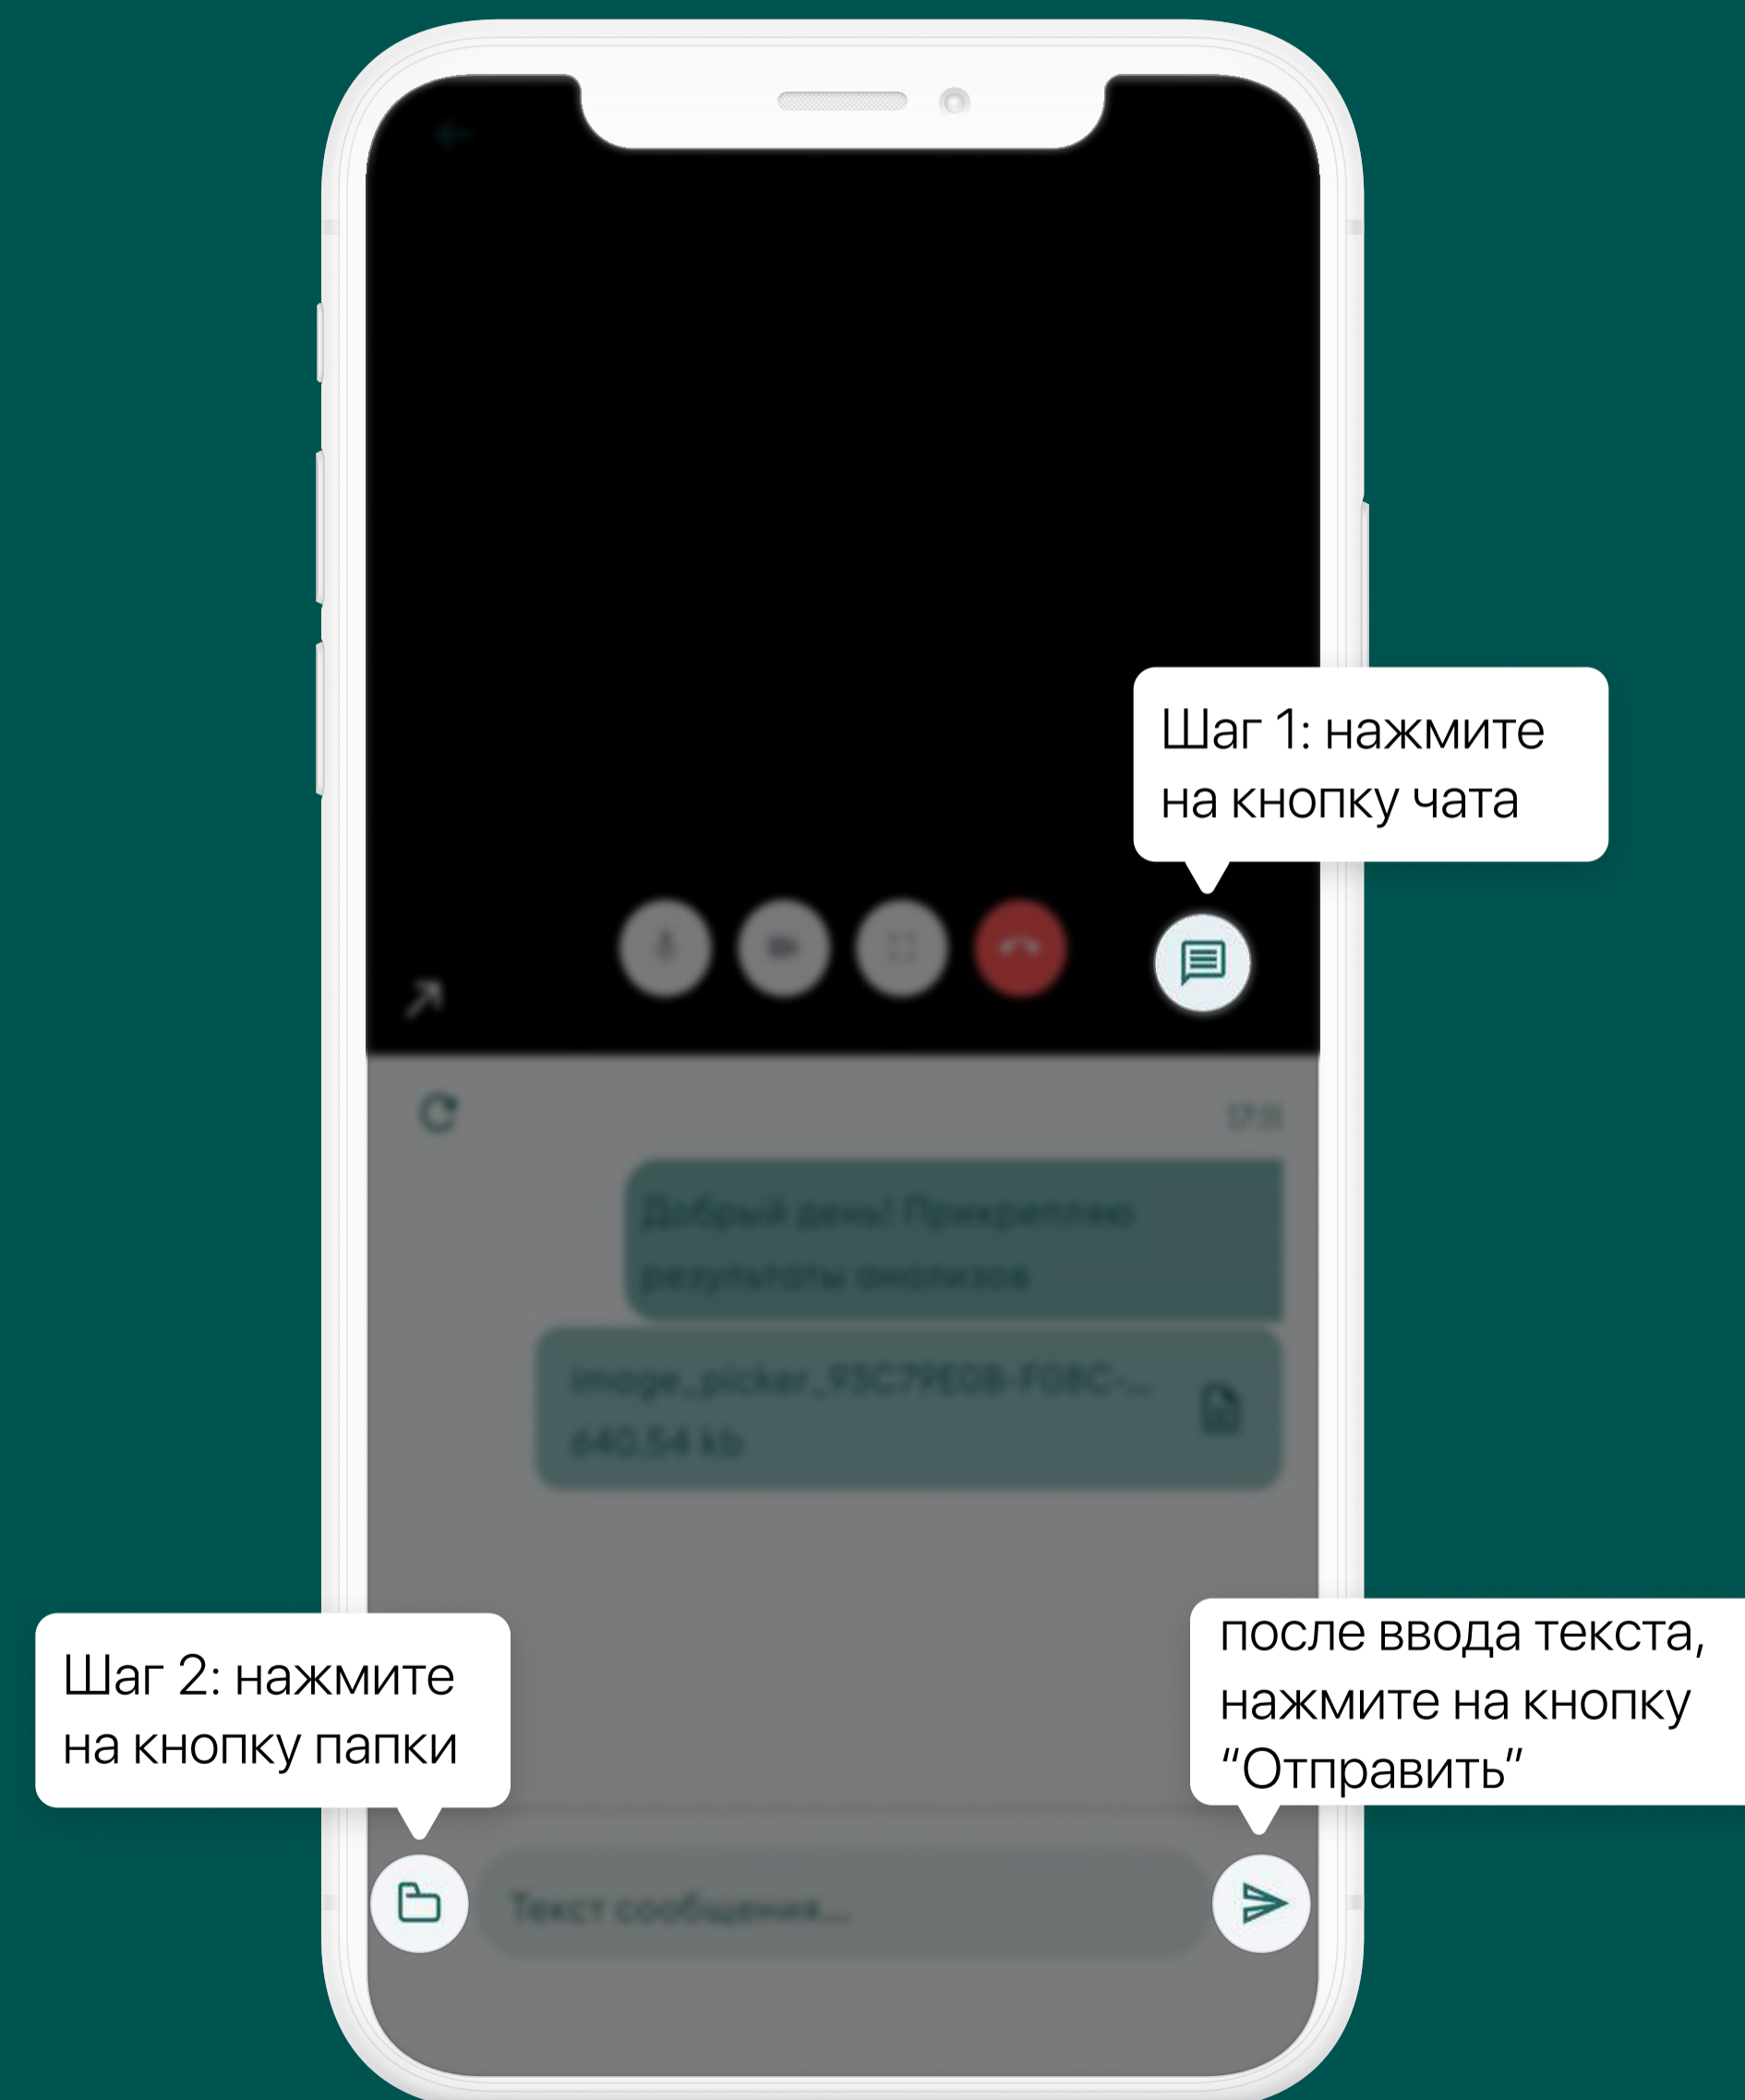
Шаг 1: нажмите на кнопку чата

17:11

Добрый день! Прикрепляю результаты анализов

image_picker_93C79E08-F08C-...
640.54 kb

Шаг 2: нажмите на кнопку папки

после ввода текста, нажмите на кнопку “Отправить”

Текст сообщения...